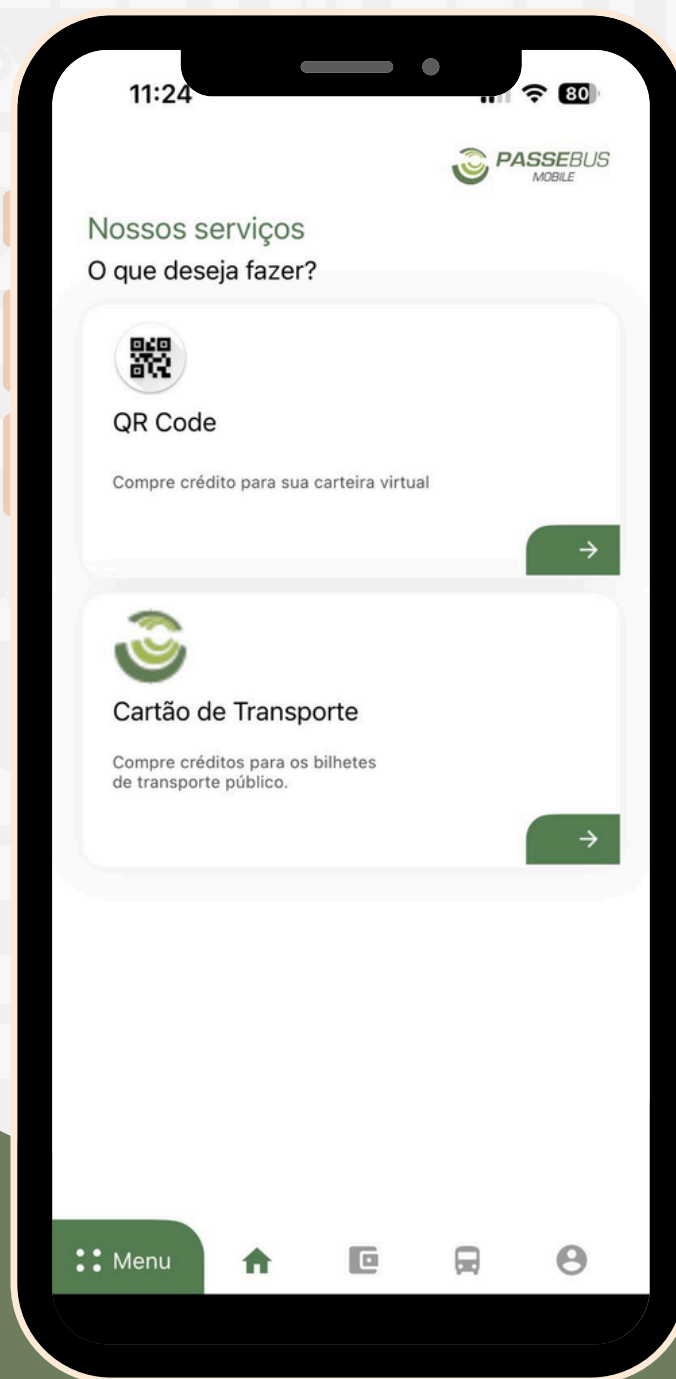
11:24

80

PASSEBUS
MOBILE

Nossos serviços
O que deseja fazer?

QR Code

Compre crédito para sua carteira virtual

→

Cartão de Transporte

Compre créditos para os bilhetes de transporte público.

→

Menu